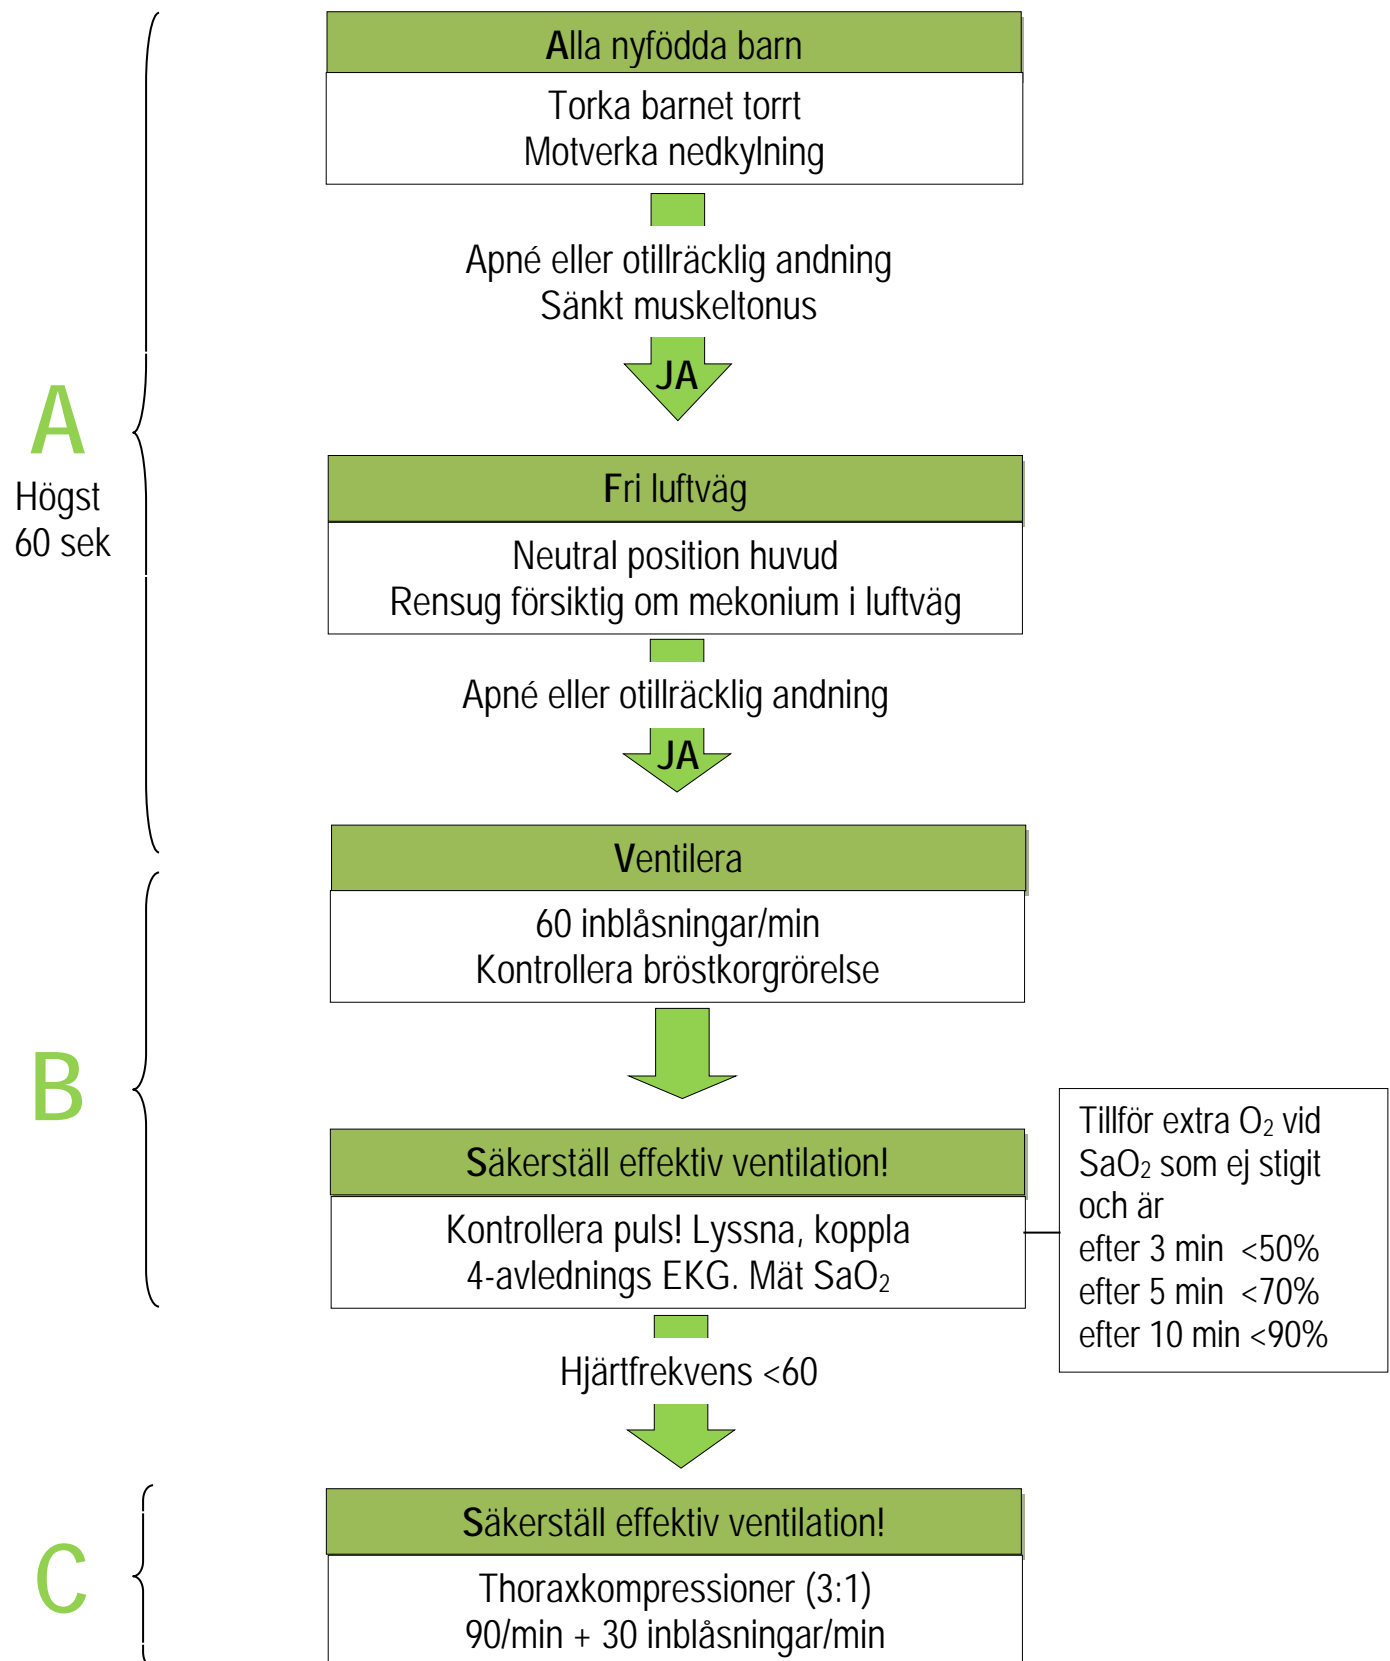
A
Högst
60 sek

Alla nyfödda barn

Torka barnet torrt
Motverka nedkylning

Apné eller otillräcklig andning
Sänkt muskeltonus

JA

Fri luftväg

Neutral position huvud
Rensug försiktig om mekonium i luftväg

Apné eller otillräcklig andning

JA

B

Ventilera

60 inblåsningar/min
Kontrollera bröstkorgrörelse

Säkerställ effektiv ventilation!

Kontrollera puls! Lyssna, koppla 4-avlednings EKG. Mät $SaO_2$

Tillför extra $O_2$ vid $SaO_2$ som ej stigit och är
efter 3 min <50%
efter 5 min <70%
efter 10 min <90%

Hjärtfrekvens <60

C

Säkerställ effektiv ventilation!

Thoraxkompressioner (3:1)
90/min + 30 inblåsningar/min